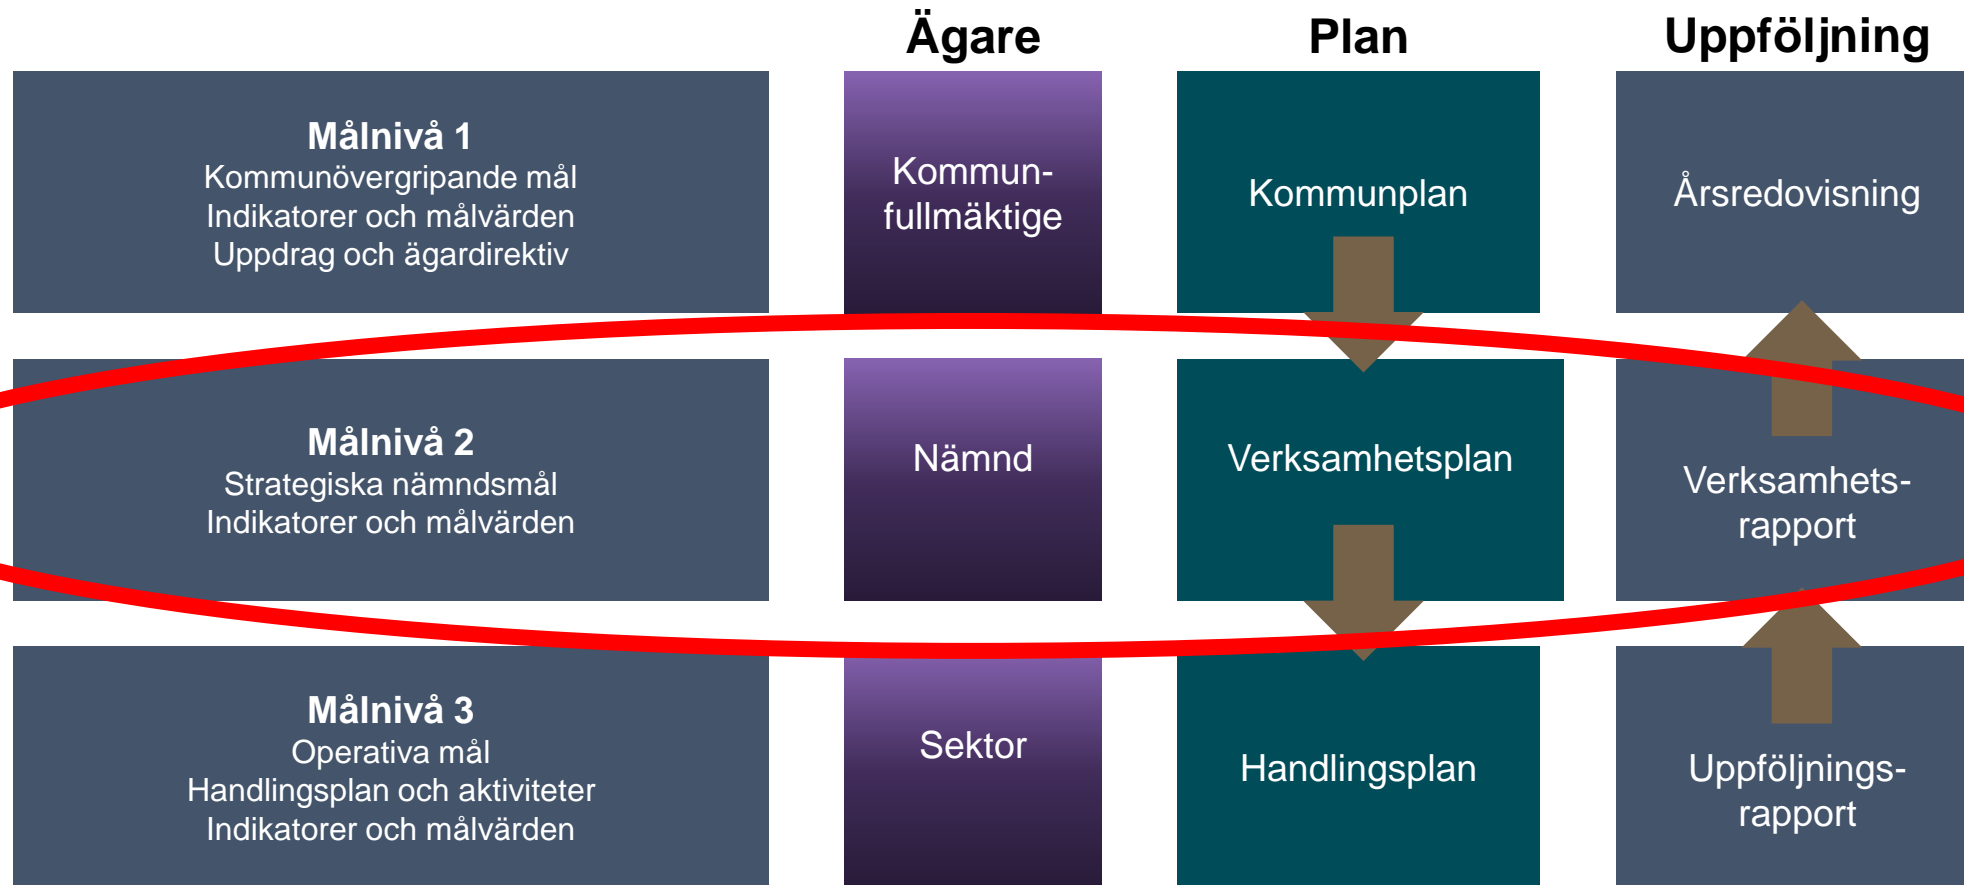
Ägare

Plan

Uppföljning

**Målnivå 1**
Kommunövergripande mål
Indikatorer och målvärden
Uppdrag och ägardirektiv

Kommunfullmäktige

Kommunplan

Årsredovisning

**Målnivå 2**
Strategiska nämndsmål
Indikatorer och målvärden

Nämnd

Verksamhetsplan

Verksamhetsrapport

**Målnivå 3**
Operativa mål
Handlingsplan och aktiviteter
Indikatorer och målvärden

Sektor

Handlingsplan

Uppföljningsrapport